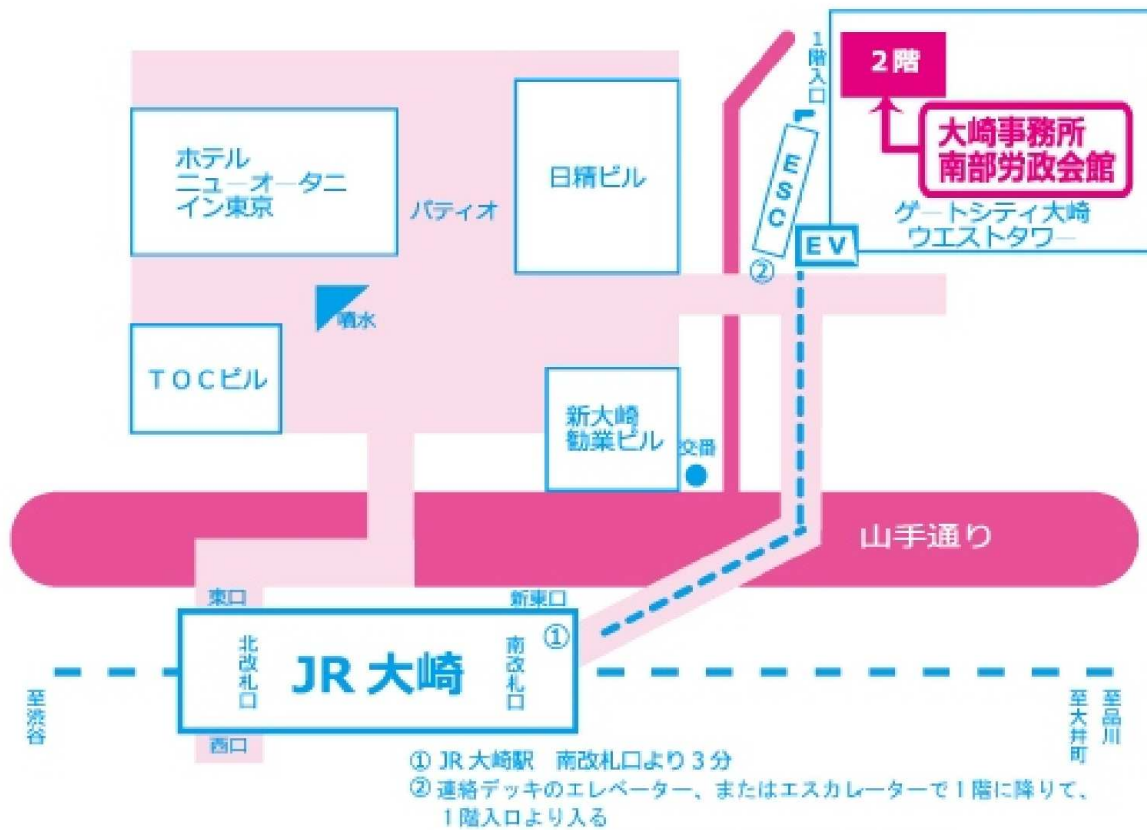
1階入口

2階

大崎事務所
南部労政会館

ゲートシティ大崎
ウエストタワー

ホテル
ニューオータニ
イン東京

パティオ

日精ビル

ESC

EV

②

噴水

TOCビル

新大崎
勧業ビル

交番

山手通り

東口

新東口

①

北改札口

JR 大崎

南改札口

至渋谷

西口

至大井町

至品川

① JR 大崎駅 南改札口より3分
② 連絡デッキのエレベーター、またはエスカレーターで1階に降りて、1階入口より入る